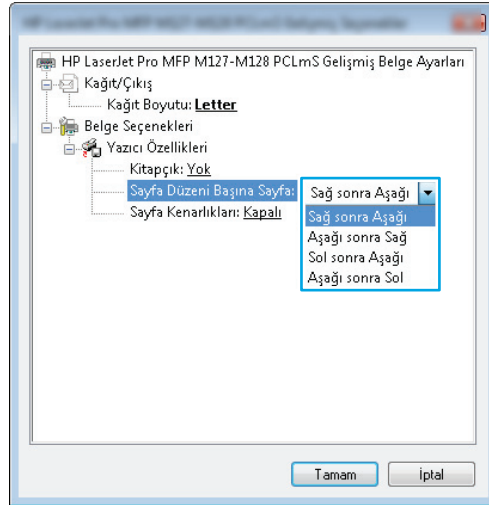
HP LaserJet Pro MFP M127-M128 PCLmS Gelişmiş Seçenekler

HP LaserJet Pro MFP M127-M128 PCLmS Gelişmiş Belge Ayarları
Kağıt/Çıkış
Kağıt Boyutu: Letter
Belge Seçenekleri
Yazıcı Özellikleri
Kitapçık: Yok
Sayfa Düzeni Başına Sayfa: Sağ sonra Aşağı
Sayfa Kenarlıkları: Kapalı

Sağ sonra Aşağı
Aşağı sonra Sağ
Sol sonra Aşağı
Aşağı sonra Sol

Tamam
İptal